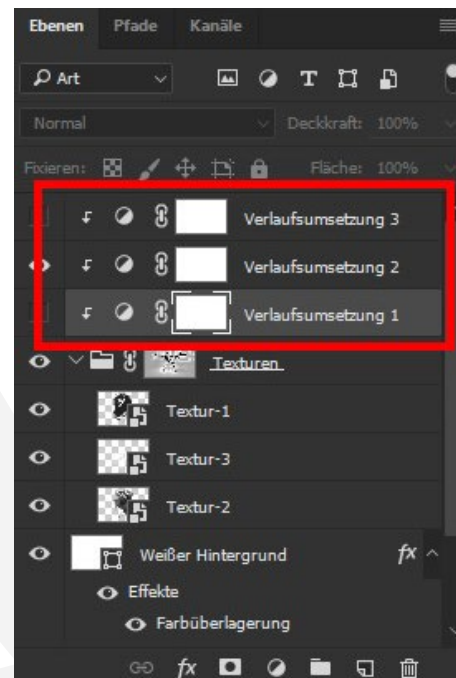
Ebenen Pfade Kanäle

Art

Normal

Deckkraft: 100%

Fixieren:

Fläche: 100%

Verlaufsumsetzung 3

Verlaufsumsetzung 2

Verlaufsumsetzung 1

Texturen

Textur-1

Textur-3

Textur-2

Weißer Hintergrund

fx

Effekte

Farbüberlagerung

fx